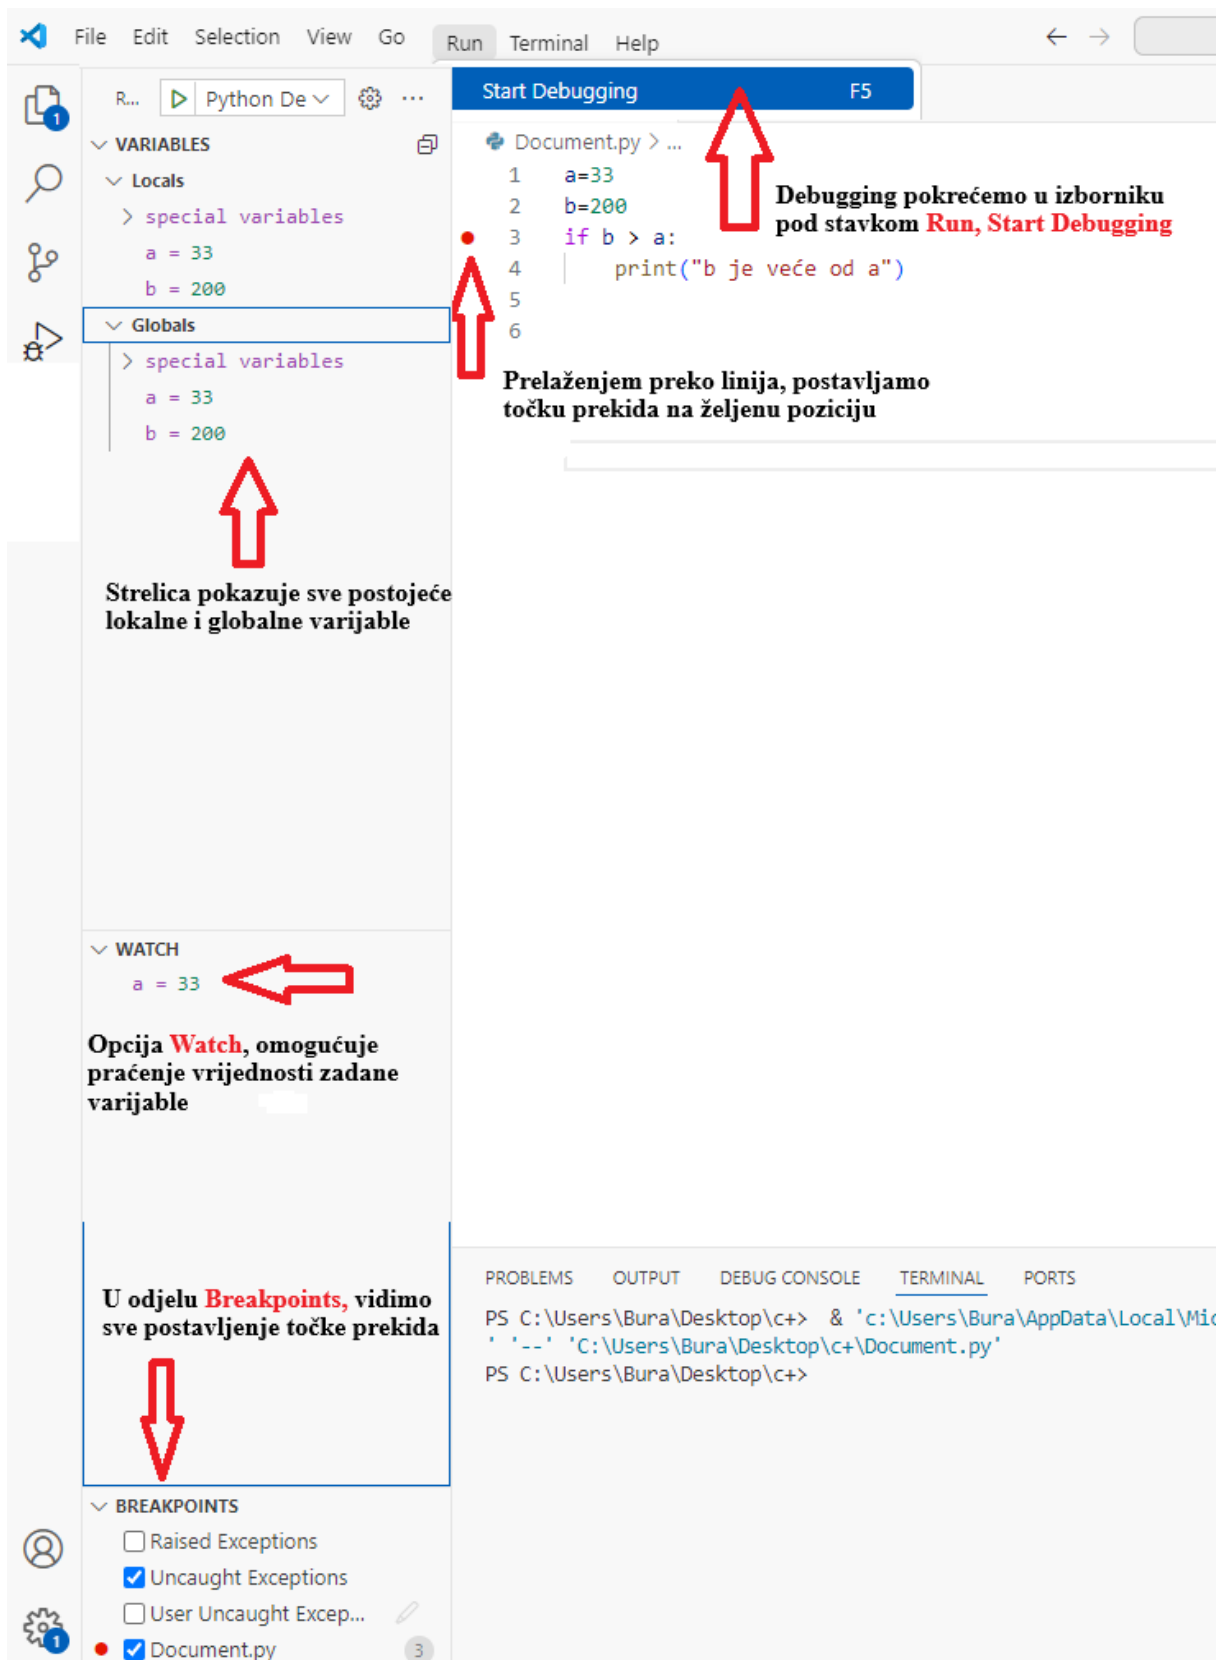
File Edit Selection View Go Run Terminal Help

R... Python De

Start Debugging F5

VARIABLES

Locals

special variables

a = 33

b = 200

Globals

special variables

a = 33

b = 200

Document.py > ...

1 a=33
2 b=200
3 if b > a:
4 print("b je veće od a")
5
6

Debugging pokrećemo u izborniku pod stavkom Run, Start Debugging

Prelaženjem preko linija, postavljamo točku prekida na željenu poziciju

Strelica pokazuje sve postojeće lokalne i globalne varijable

WATCH

a = 33

Opcija Watch, omogućuje praćenje vrijednosti zadane varijable

U odjelu Breakpoints, vidimo sve postavljenje točke prekida

BREAKPOINTS

Raised Exceptions

Uncaught Exceptions

User Uncaught Excep...

Document.py 3

PROBLEMS OUTPUT DEBUG CONSOLE TERMINAL PORTS

PS C:\Users\Bura\Desktop\c+> & 'c:\Users\Bura\AppData\Local\Mi
' '--' 'C:\Users\Bura\Desktop\c+\Document.py'
PS C:\Users\Bura\Desktop\c+>